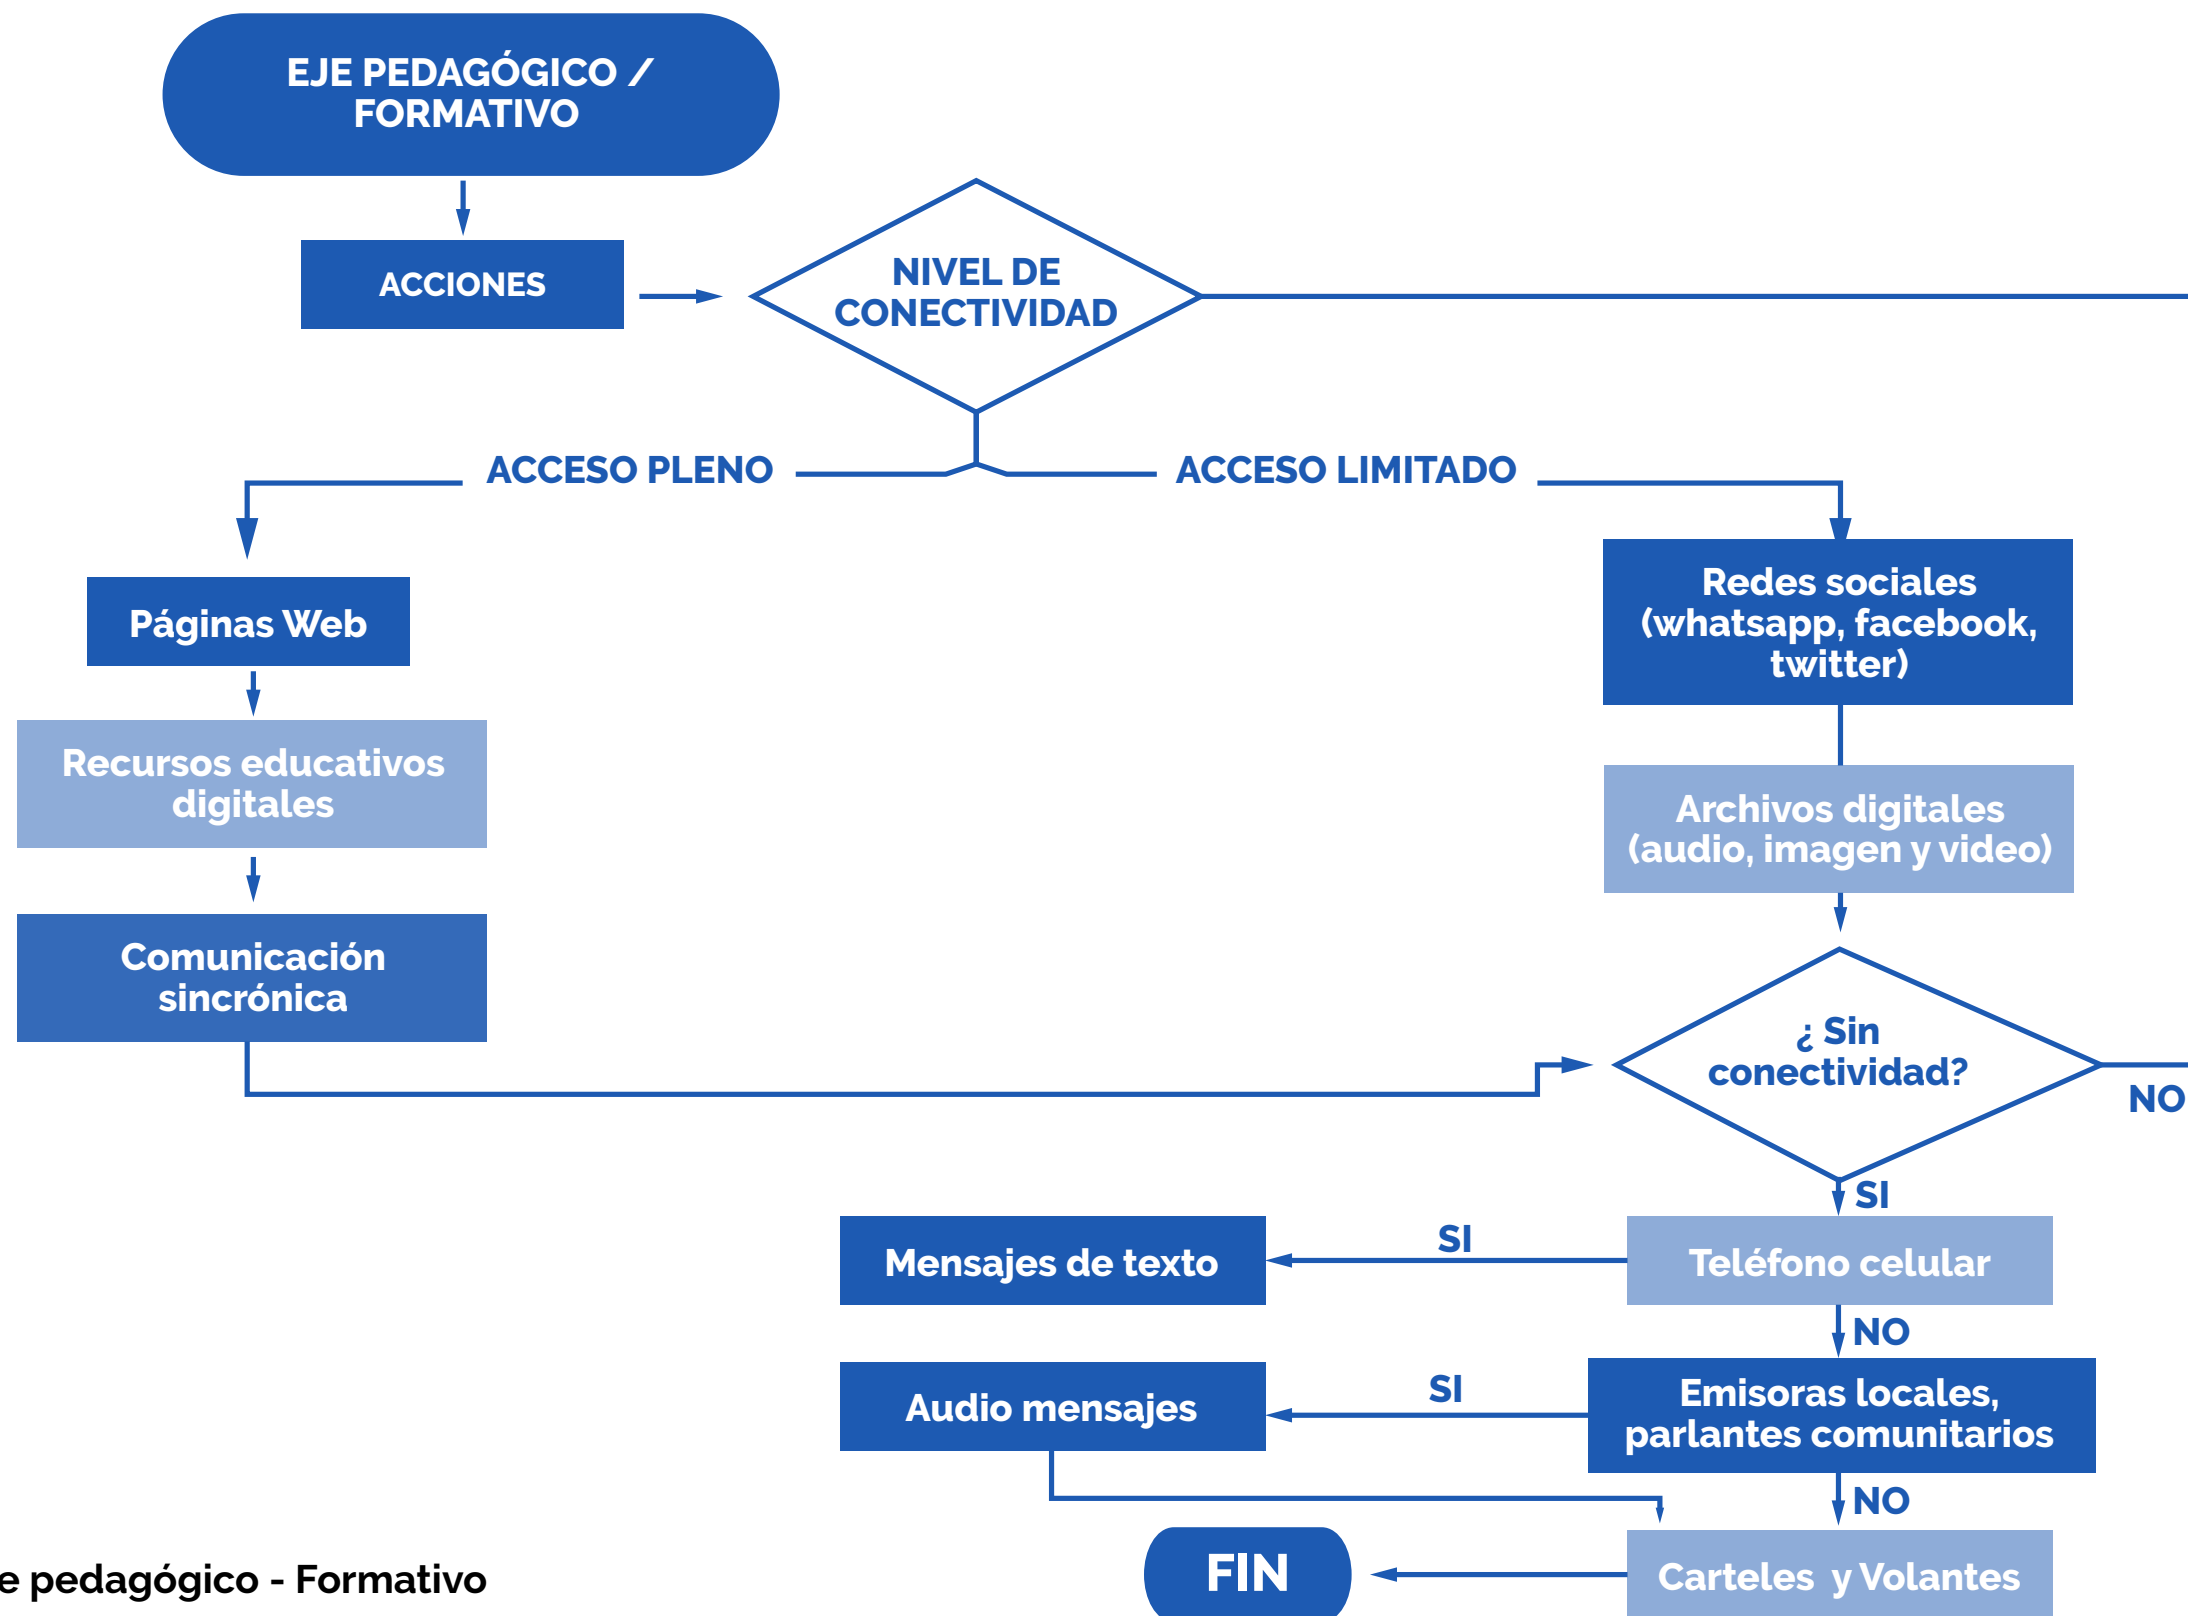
EJE PEDAGÓGICO / FORMATIVO

ACCIONES

NIVEL DE CONECTIVIDAD

ACCESO PLENO

ACCESO LIMITADO

Páginas Web

Recursos educativos digitales

Comunicación sincrónica

Redes sociales (whatsapp, facebook, twitter)

Archivos digitales (audio, imagen y video)

¿ Sin conectividad?

NO

SI

Mensajes de texto

SI

Teléfono celular

NO

Audio mensajes

SI

Emisoras locales, parlantes comunitarios

NO

FIN

Carteles y Volantes

e pedagógico - Formativo